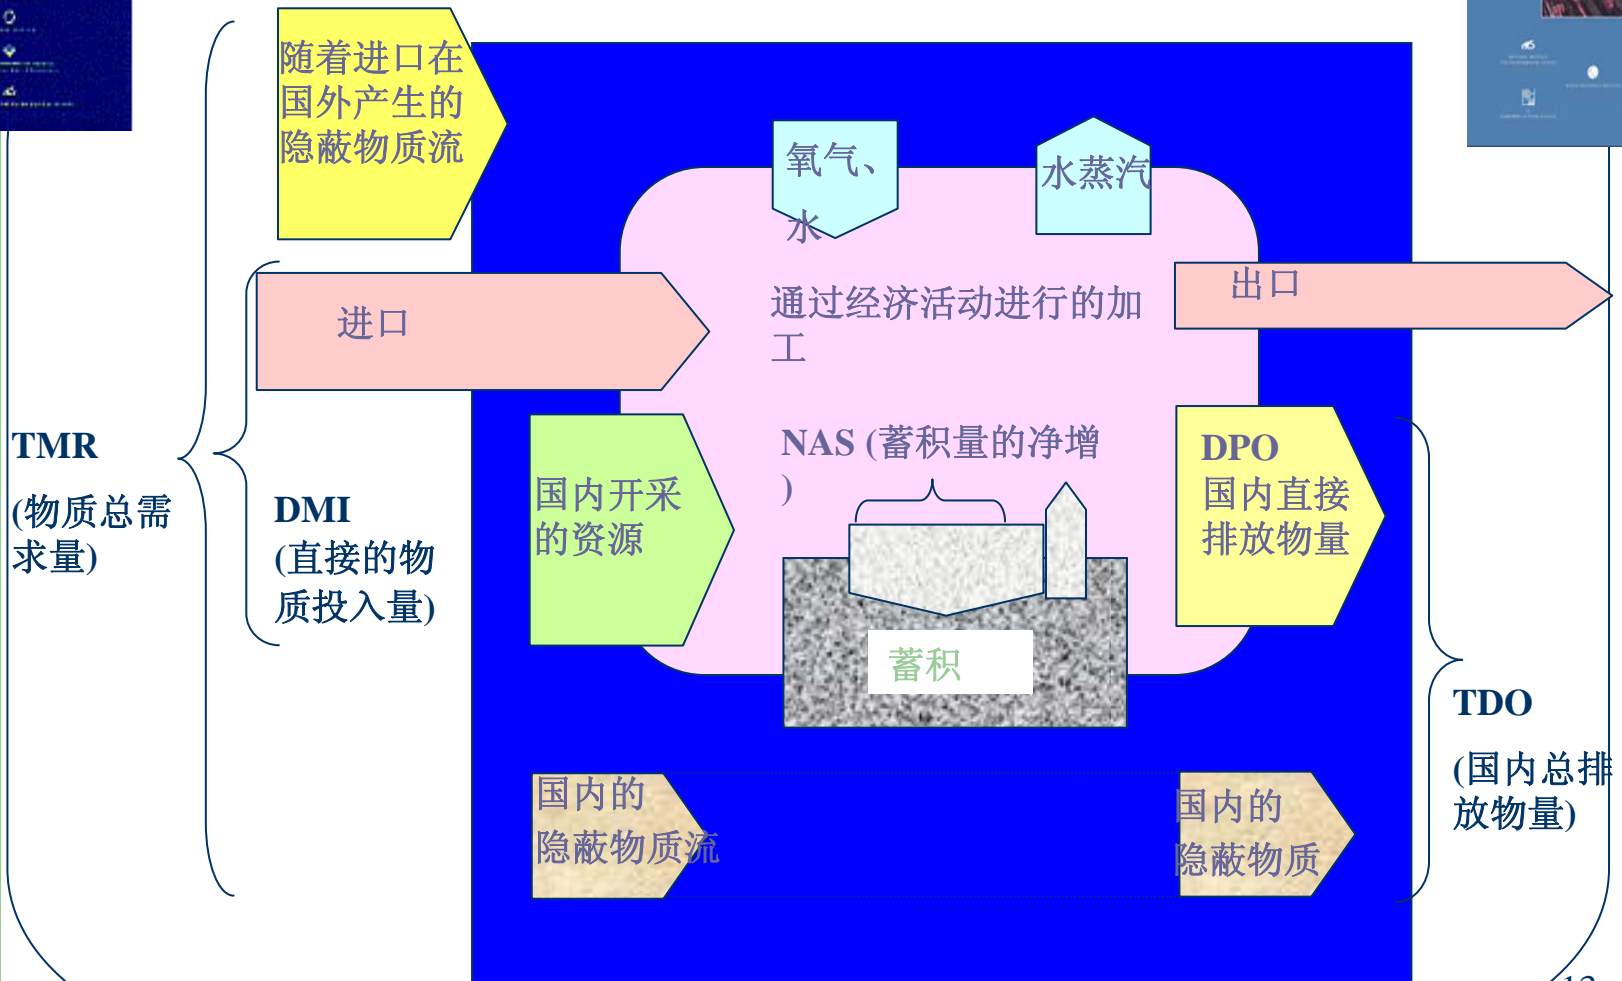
随着进口在国外产生的隐蔽物质流

氧气、水

水蒸汽

进口

通过经济活动进行的加工

出口

TMR

(物质总需求量)

DMI

(直接的物质投入量)

国内开采的资源

NAS (蓄积量的净增)

DPO

国内直接排放物量

蓄积

TDO

(国内总排放物量)

国内的隐蔽物质流

国内的隐蔽物质